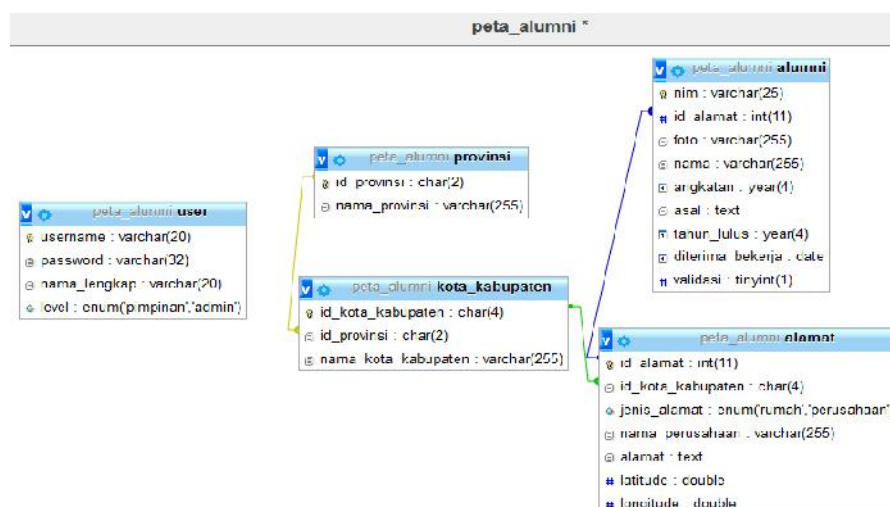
peta_alumni *

peta_alumni user
username : varchar(20)
password : varchar(32)
nama_lengkap : varchar(20)
level : enum('pimpinan','admin')

peta_alumni provinsi
id_provinsi : char(2)
nama_provinsi : varchar(255)

peta_alumni kota_kabupaten
id_kota_kabupaten : char(4)
id_provinsi : char(2)
nama_kota_kabupaten : varchar(255)

peta_alumni alumni
nim : varchar(25)
id_alamat : int(11)
foto : varchar(255)
nama : varchar(255)
angkatan : year(4)
asal : text
tahun_lulus : year(4)
diterima_bekerja : date
validasi : tinyint(1)

peta_alumni alamat
id_alamat : int(11)
id_kota_kabupaten : char(4)
jenis_alamat : enum('rumah','perusahaan'
nama_perusahaan : varchar(255)
alamat : text
latitude : double
longitude : double